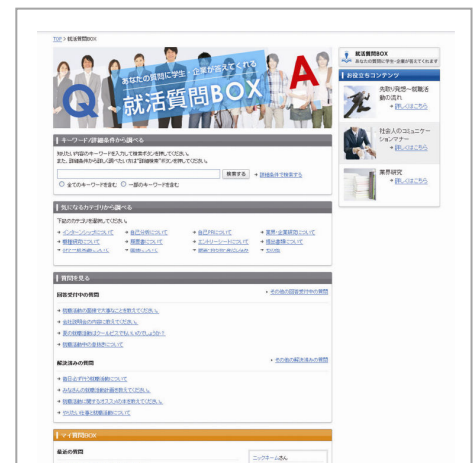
TOP > 就活質問BOX

あなたの質問に学生・企業が答えてくれる
就活質問BOX

Q A

キーワード/詳細条件から調べる

検索する

全てのキーワードを含む 一部のキーワードを含む

気になるカテゴリから調べる

質問を見る

回答受付中の質問

解決済みの質問

マイ質問BOX

最新の質問

就活質問BOX

お役立ちコンテンツ

先取り発想 一就職活動の流れ
詳しくはこちら

社会人のコミュニケーションマナー
詳しくはこちら

業界研究
詳しくはこちら